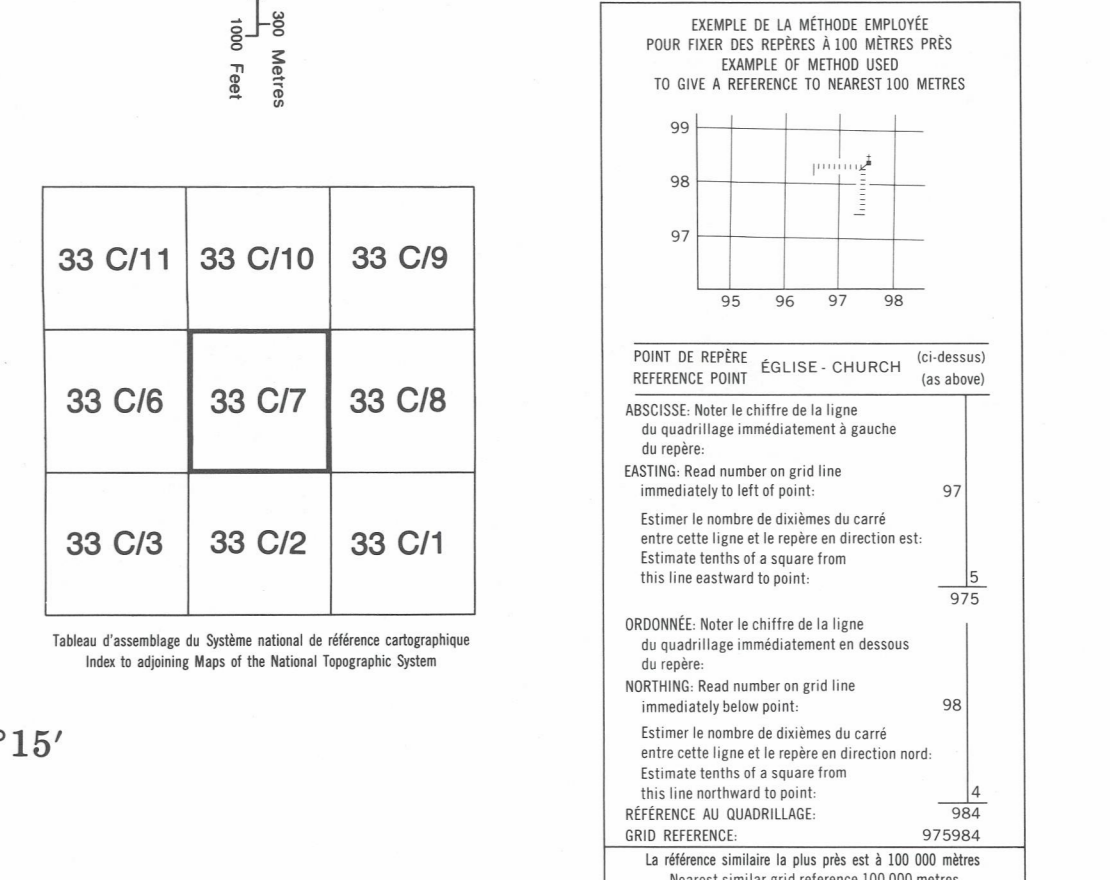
300 Metres
1000 Feet

| 33 C/11 | 33 C/10 | 33 C/9 |
|---|---|---|
| 33 C/6 | 33 C/7 | 33 C/8 |
| 33 C/3 | 33 C/2 | 33 C/1 |

Tableau d'assemblage du Système national de référence cartographique
Index to adjoining Maps of the National Topographic System

°15′

EXEMPLE DE LA MÉTHODE EMPLOYÉE
POUR FIXER DES REPÈRES À 100 MÈTRES PRÈS
EXAMPLE OF METHOD USED
TO GIVE A REFERENCE TO NEAREST 100 METRES

99
98
97
95 96 97 98

POINT DE REPÈRE
REFERENCE POINT
ÉGLISE - CHURCH
(ci-dessus)
(as above)

ABSCISSE: Noter le chiffre de la ligne du quadrillage immédiatement à gauche du repère:
EASTING: Read number on grid line immediately to left of point: 97

Estimer le nombre de dixièmes du carré entre cette ligne et le repère en direction est:
Estimate tenths of a square from this line eastward to point: 5
975

ORDONNÉE: Noter le chiffre de la ligne du quadrillage immédiatement en dessous du repère:
NORTHING: Read number on grid line immediately below point: 98

Estimer le nombre de dixièmes du carré entre cette ligne et le repère en direction nord:
Estimate tenths of a square from this line northward to point: 4
RÉFÉRENCE AU QUADRILLAGE: 984
GRID REFERENCE: 975984

La référence similaire la plus près est à 100 000 mètres
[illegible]